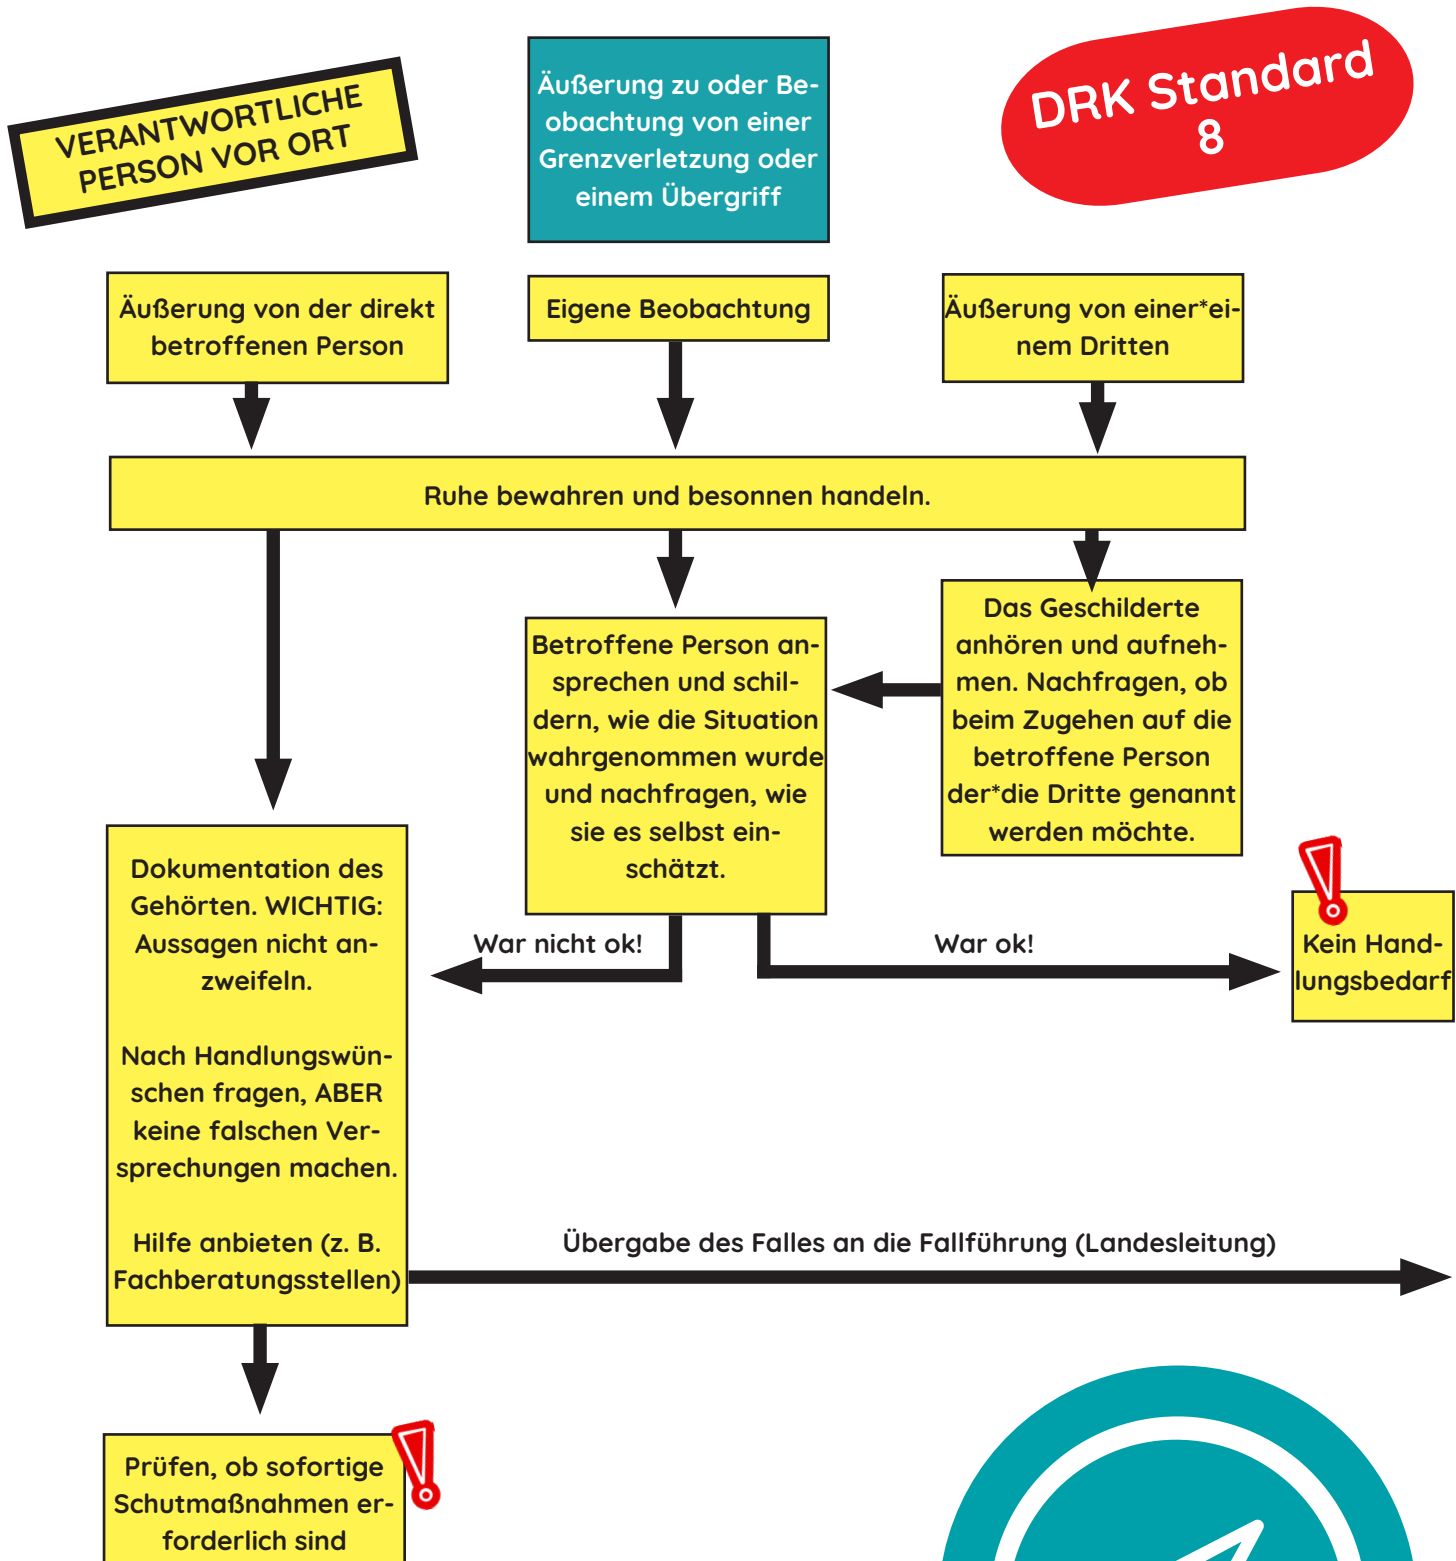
VERANTWORTLICHE PERSON VOR ORT

Äußerung zu oder Beobachtung von einer Grenzverletzung oder einem Übergriff

DRK Standard 8

Äußerung von der direkt betroffenen Person

Eigene Beobachtung

Äußerung von einer*einem Dritten

Ruhe bewahren und besonnen handeln.

Betroffene Person ansprechen und schildern, wie die Situation wahrgenommen wurde und nachfragen, wie sie es selbst einschätzt.

Das Geschilderte anhören und aufnehmen. Nachfragen, ob beim Zugehen auf die betroffene Person der*die Dritte genannt werden möchte.

War nicht ok!

War ok!

Kein Handlungsbedarf

Dokumentation des Gehörten. WICHTIG: Aussagen nicht anzweifeln.

Nach Handlungswünschen fragen, ABER keine falschen Versprechungen machen.

Hilfe anbieten (z. B. Fachberatungsstellen)

Übergabe des Falles an die Fallführung (Landesleitung)

Prüfen, ob sofortige Schutmaßnahmen erforderlich sind